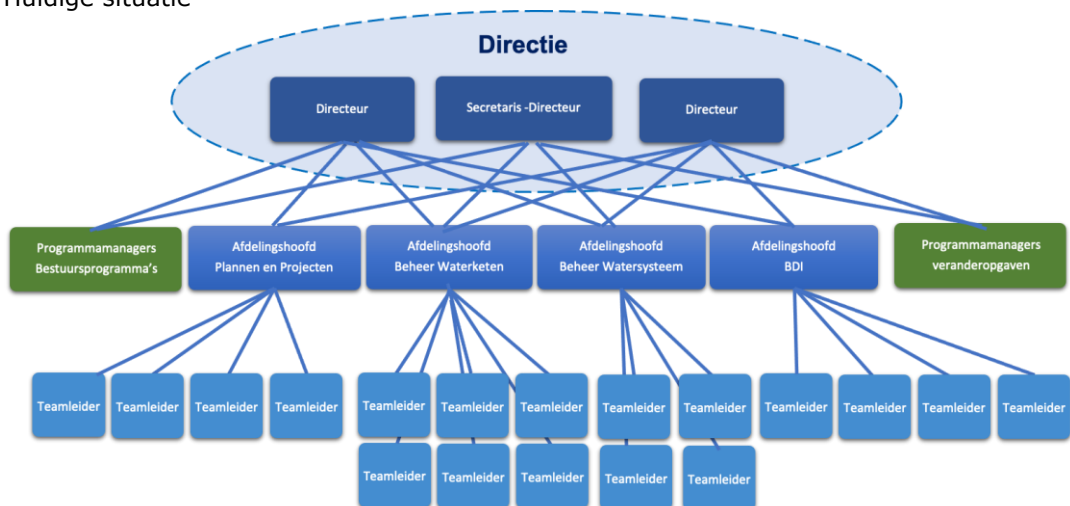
Huidige situatie

Directie

Directeur

Secretaris -Directeur

Directeur

Programmamanagers Bestuursprogramma's

Afdelingshoofd Plannen en Projecten

Afdelingshoofd Beheer Waterketen

Afdelingshoofd Beheer Watersysteem

Afdelingshoofd BDI

Programmamanagers veranderopgaven

Teamleider

Teamleider

Teamleider

Teamleider

Teamleider

Teamleider

Teamleider

Teamleider

Teamleider

Teamleider

Teamleider

Teamleider

Teamleider

Teamleider

Teamleider

Teamleider

Teamleider

Teamleider

Teamleider